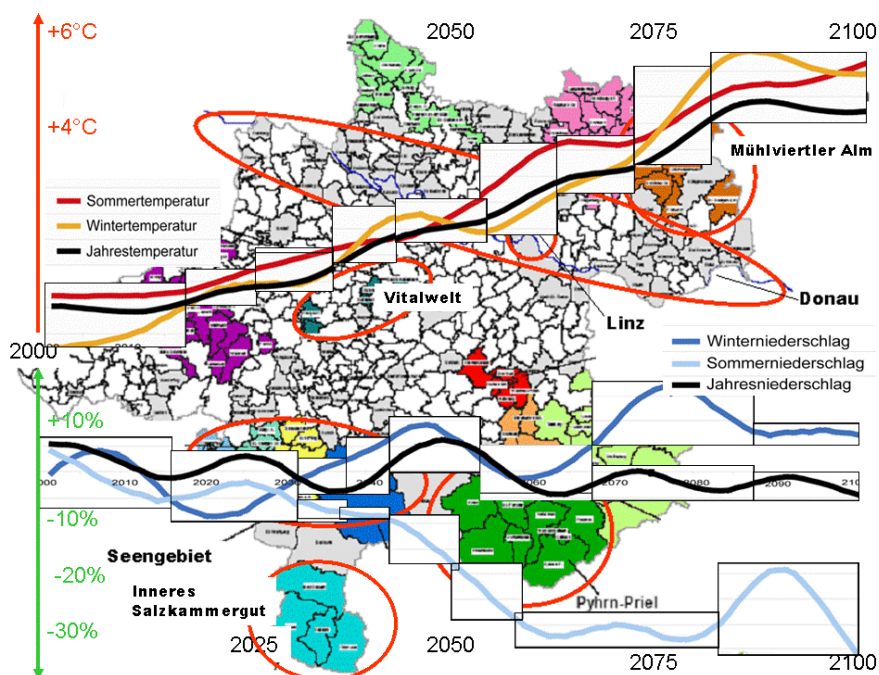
+6°C
2050
2075
2100
+4°C
Mühlviertler Alm
Sommertemperatur
Wintertemperatur
Jahrestemperatur
Vitalwelt
Donau
Linz
2000
Winterniederschlag
Sommerniederschlag
Jahresniederschlag
+10%
2000
2010
2020
2060
2070
2080
2090
2100
-10%
Seengebiet
-20%
Inneres Salzkammergut
Pyhrn-Priel
-30%
2025
2050
2075
2100